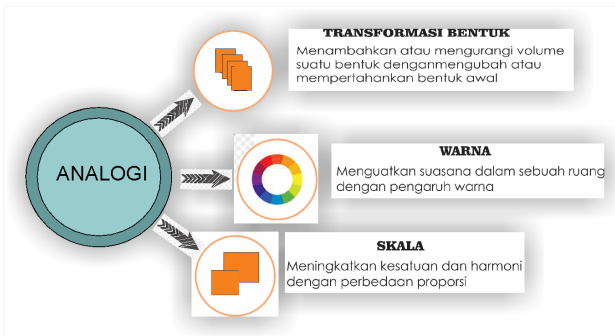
ANALOGI

TRANSFORMASI BENTUK
Menambahkan atau mengurangi volume suatu bentuk denganmengubah atau mempertahankan bentuk awal

WARNA
Menguatkan suasana dalam sebuah ruang dengan pengaruh warna

SKALA
Meningkatkan kesatuan dan harmoni dengan perbedaan proporsi